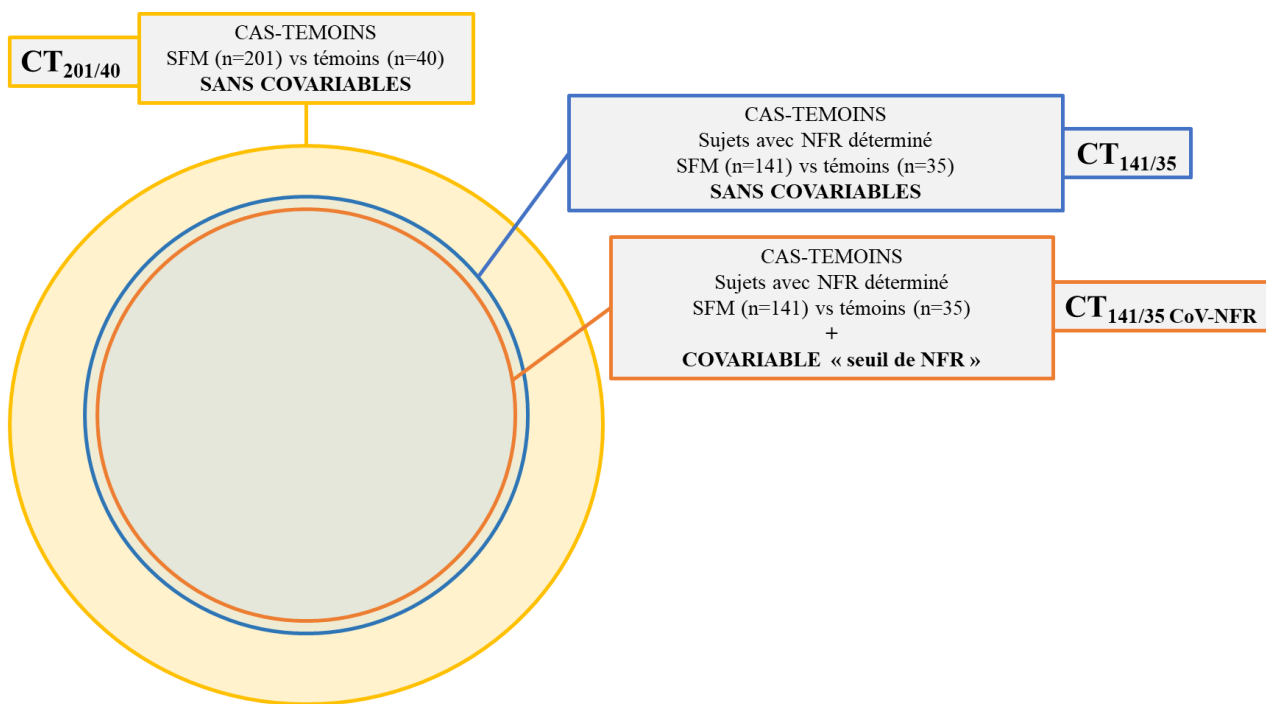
$CT_{201/40}$

CAS-TEMOINS
SFM (n=201) vs témoins (n=40)
**SANS COVARIABLES**

CAS-TEMOINS
Sujets avec NFR déterminé
SFM (n=141) vs témoins (n=35)
**SANS COVARIABLES**

$CT_{141/35}$

CAS-TEMOINS
Sujets avec NFR déterminé
SFM (n=141) vs témoins (n=35)
+
**COVARIABLE « seuil de NFR »**

$CT_{141/35\ CoV\text{-}NFR}$